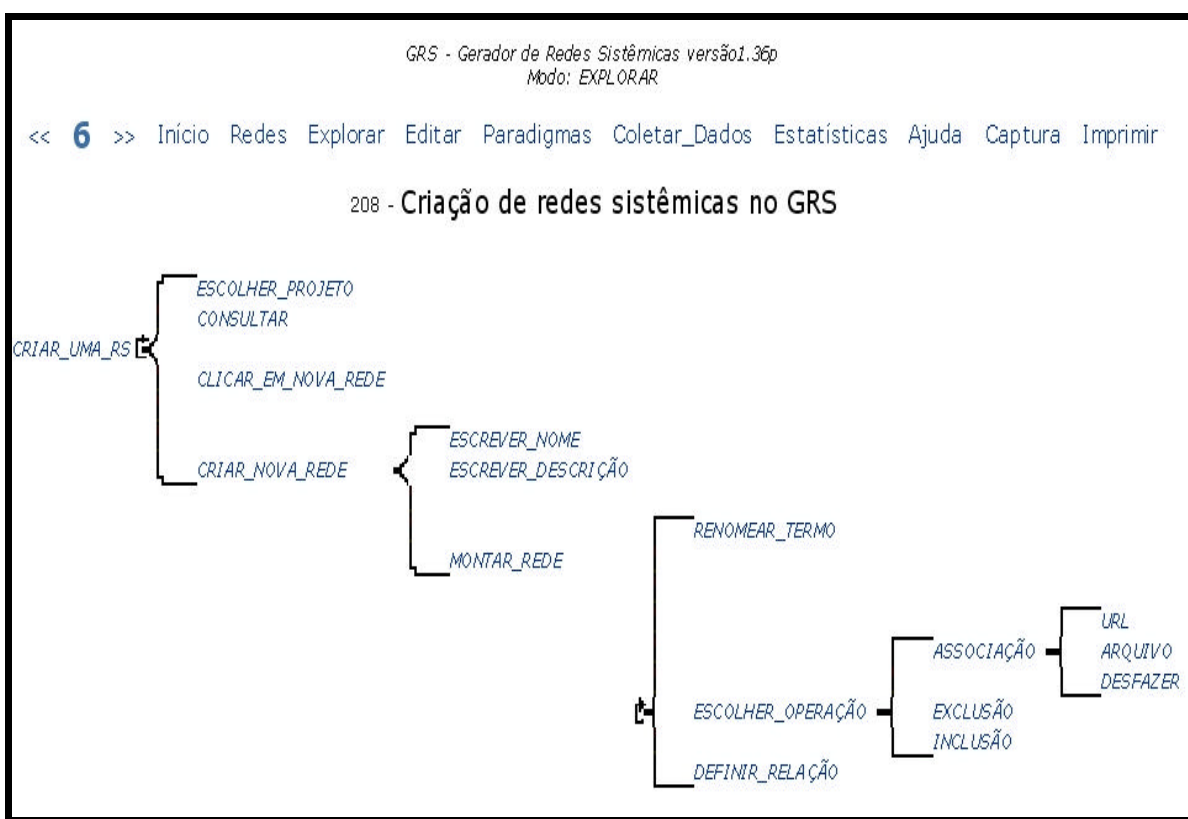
GRS - Gerador de Redes Sistêmicas versão1.36p
Modo: EXPLORAR

<< 6 >> Início Redes Explorar Editar Paradigmas Coletar_Dados Estatísticas Ajuda Captura Imprimir

208 - Criação de redes sistêmicas no GRS

CRIAR_UMA_RS

ESCOLHER_PROJETO
CONSULTAR

CLICAR_EM_NOVA_REDE

CRIAR_NOVA_REDE

ESCREVER_NOME
ESCREVER_DESCRIÇÃO

MONTAR_REDE

RENOMEAR_TERMO

ESCOLHER_OPERAÇÃO

DEFINIR_RELAÇÃO

ASSOCIAÇÃO

EXCLUSÃO
INCLUSÃO

URL
ARQUIVO
DESFAZER